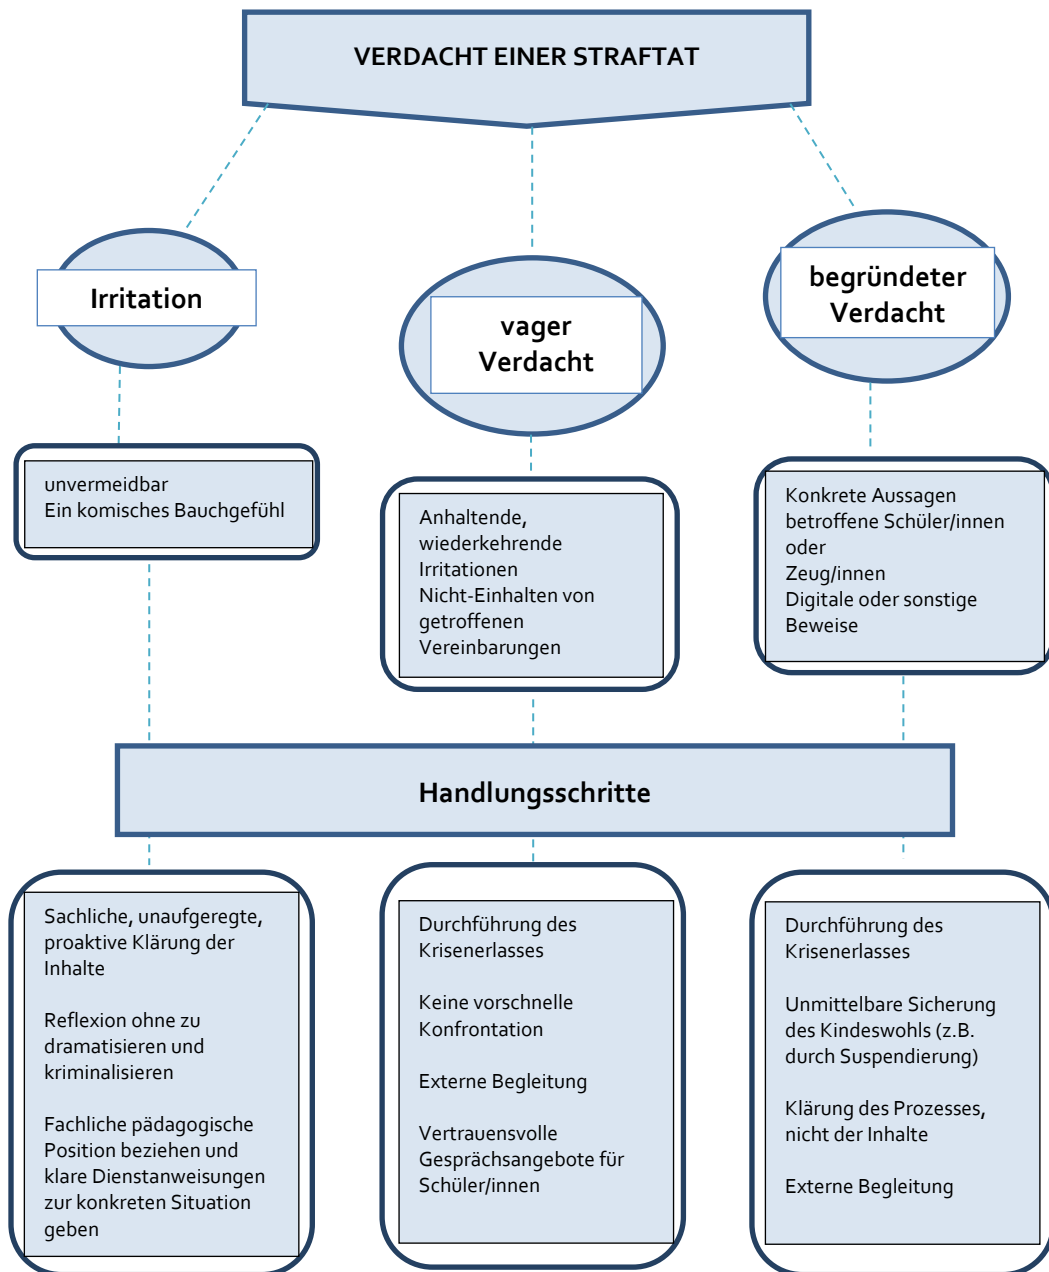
VERDACHT EINER STRAFTAT

Irritation

vager Verdacht

begründeter Verdacht

unvermeidbar
Ein komisches Bauchgefühl

Anhaltende, wiederkehrende Irritationen
Nicht-Einhalten von getroffenen Vereinbarungen

Konkrete Aussagen betroffene Schüler/innen oder Zeug/innen
Digitale oder sonstige Beweise

Handlungsschritte

Sachliche, unaufgeregte, proaktive Klärung der Inhalte

Reflexion ohne zu dramatisieren und kriminalisieren

Fachliche pädagogische Position beziehen und klare Dienstanweisungen zur konkreten Situation geben

Durchführung des Krisenerlasses

Keine vorschnelle Konfrontation

Externe Begleitung

Vertrauensvolle Gesprächsangebote für Schüler/innen

Durchführung des Krisenerlasses

Unmittelbare Sicherung des Kindeswohls (z.B. durch Suspendierung)

Klärung des Prozesses, nicht der Inhalte

Externe Begleitung